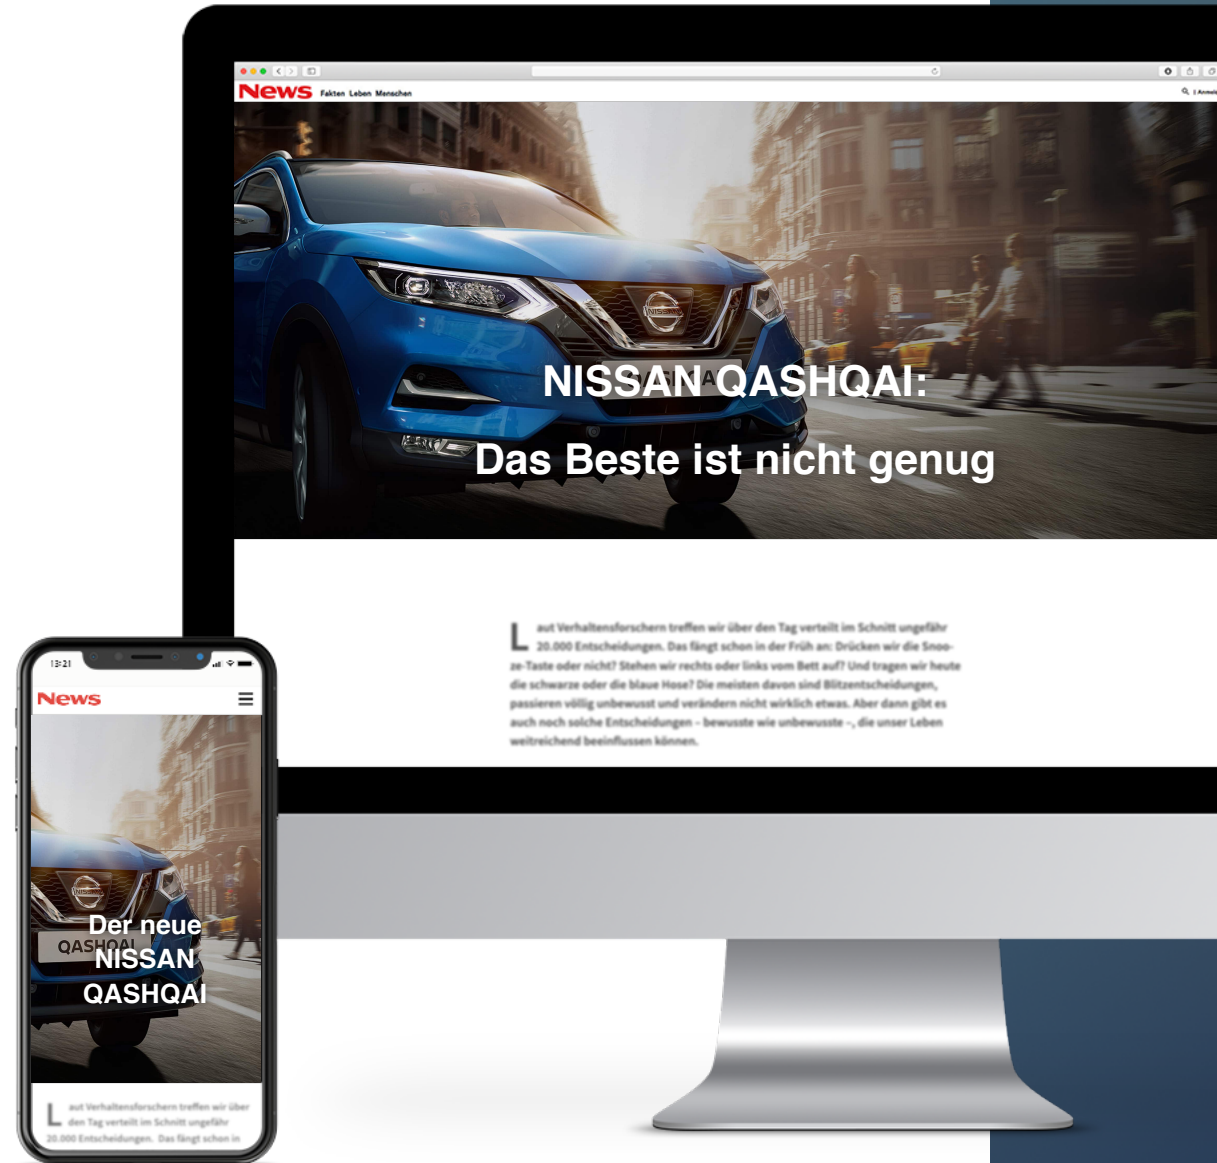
News Fakten Leben Menschen

NISSAN QASHQAI:

Das Beste ist nicht genug

Laut Verhaltensforschern treffen wir über den Tag verteilt im Schnitt ungefähr 20.000 Entscheidungen. Das fängt schon in der Früh an: Drücken wir die Snooze-Taste oder nicht? Stehen wir rechts oder links vom Bett auf? Und tragen wir heute die schwarze oder die blaue Hose? Die meisten davon sind Blitzentscheidungen, passieren völlig unbewusst und verändern nicht wirklich etwas. Aber dann gibt es auch noch solche Entscheidungen - bewusste wie unbewusste -, die unser Leben weitreichend beeinflussen können.

13:21

News

Der neue NISSAN QASHQAI

Laut Verhaltensforschern treffen wir über den Tag verteilt im Schnitt ungefähr 20.000 Entscheidungen. Das fängt schon in